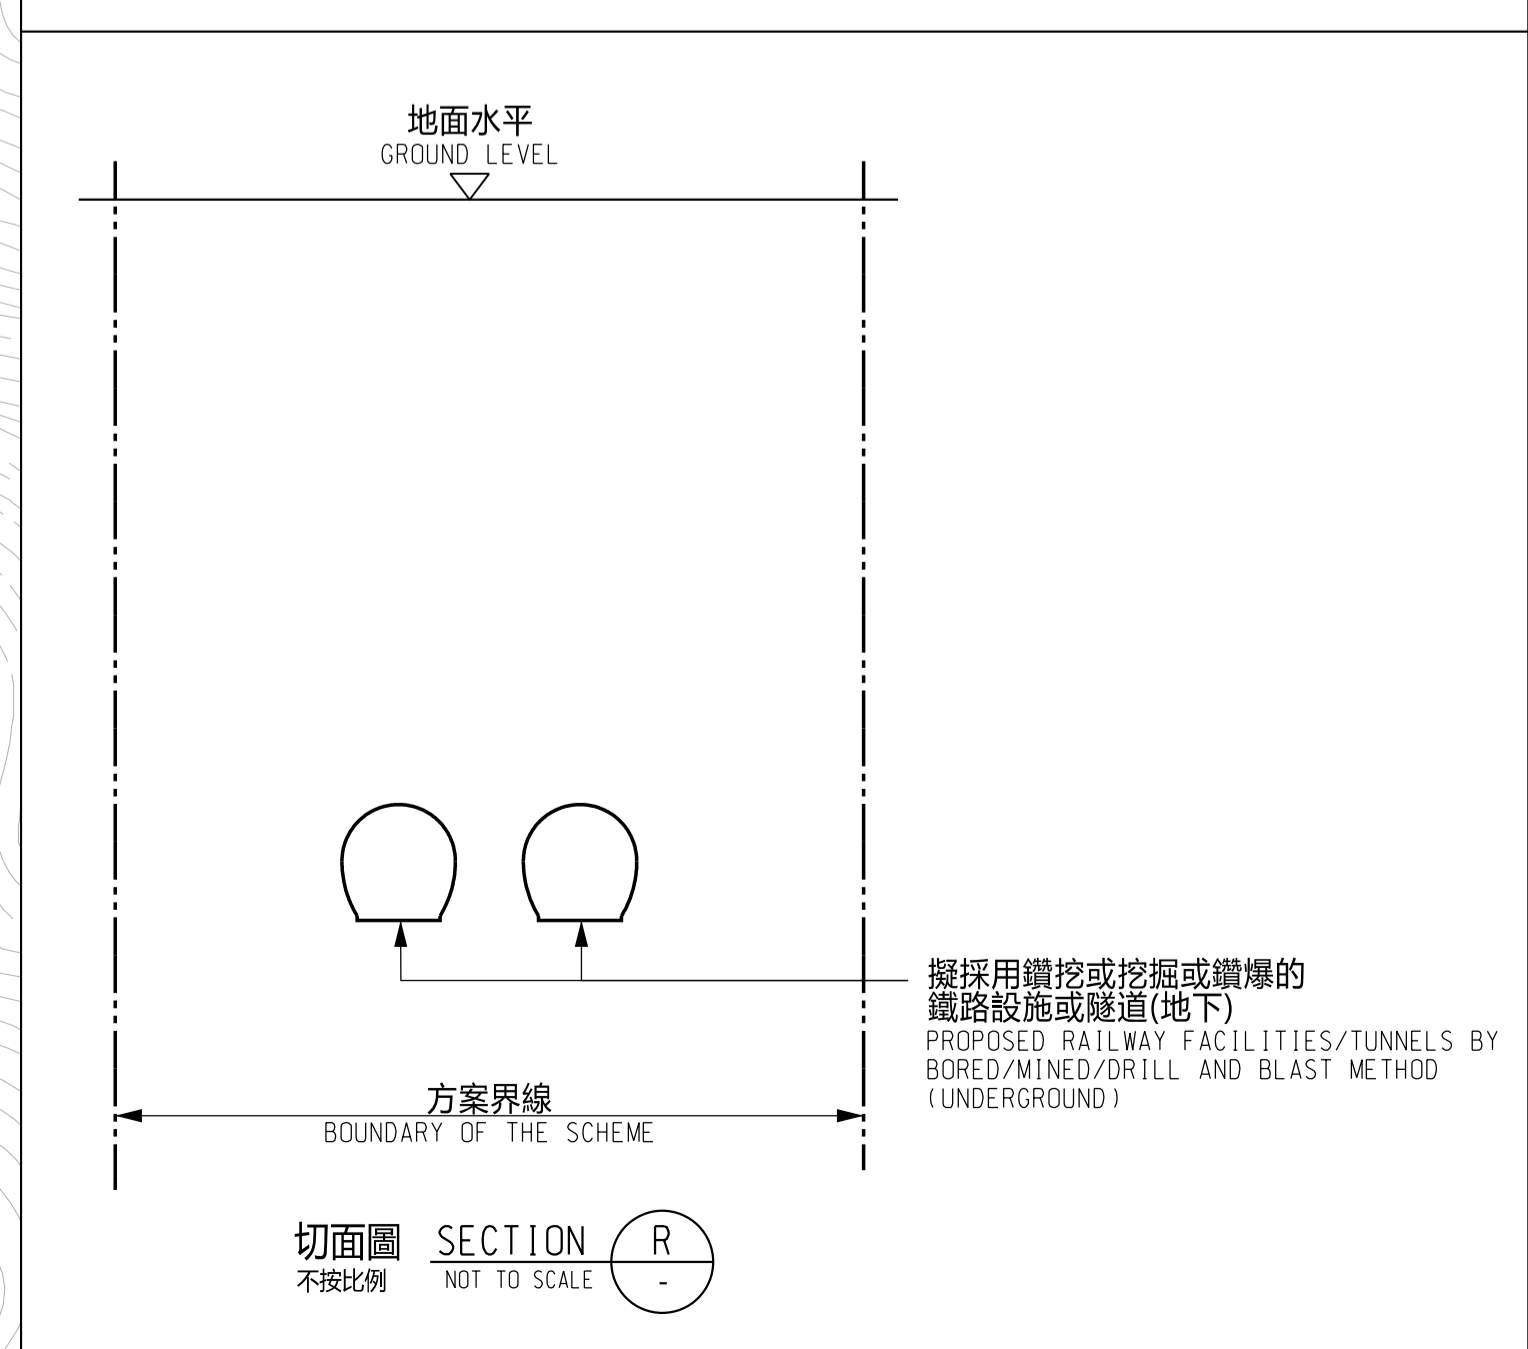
地面水平
GROUND LEVEL

擬採用鑽挖或挖掘或鑽爆的
鐵路設施或隧道(地下)
PROPOSED RAILWAY FACILITIES/TUNNELS BY BORED/MINED/DRILL AND BLAST METHOD (UNDERGROUND)

方案界線
BOUNDARY OF THE SCHEME

切面圖
不按比例
SECTION
NOT TO SCALE
R
-